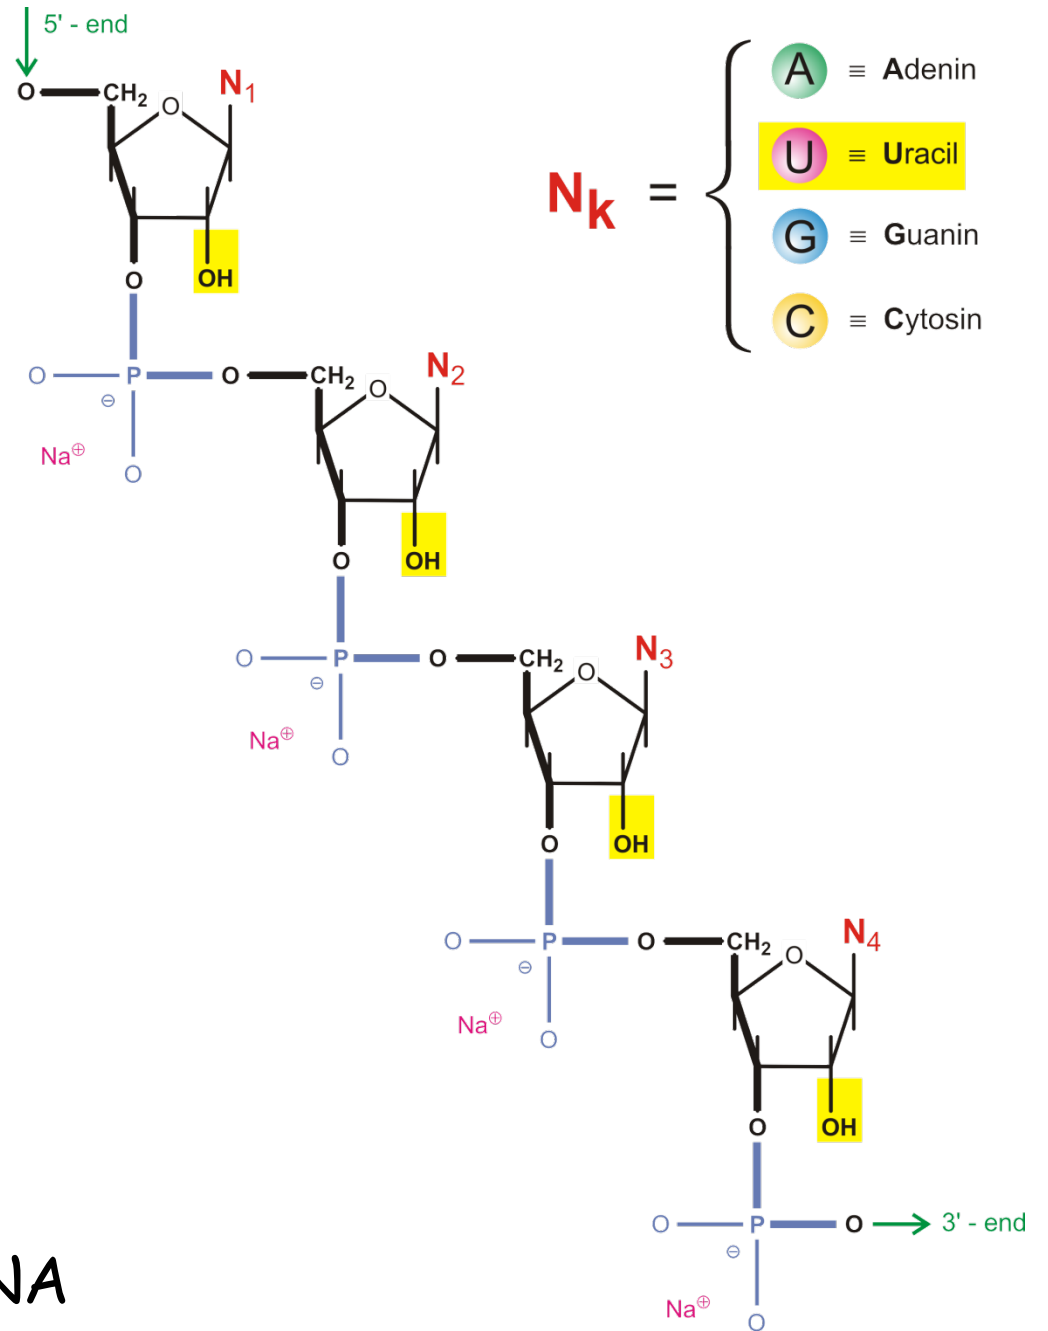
5' - end

O CH$_2$ O N$_1$

OH

O

O P O CH$_2$ O N$_2$

⊖

Na$^⊕$ O

$N_k$ = A ≡ Adenin
U ≡ Uracil
G ≡ Guanin
C ≡ Cytosin

OH

O

O P O CH$_2$ O N$_3$

⊖

Na$^⊕$ O

OH

O

O P O CH$_2$ O N$_4$

⊖

Na$^⊕$ O

OH

O

O P O 3' - end

⊖

NA

Na$^⊕$ O